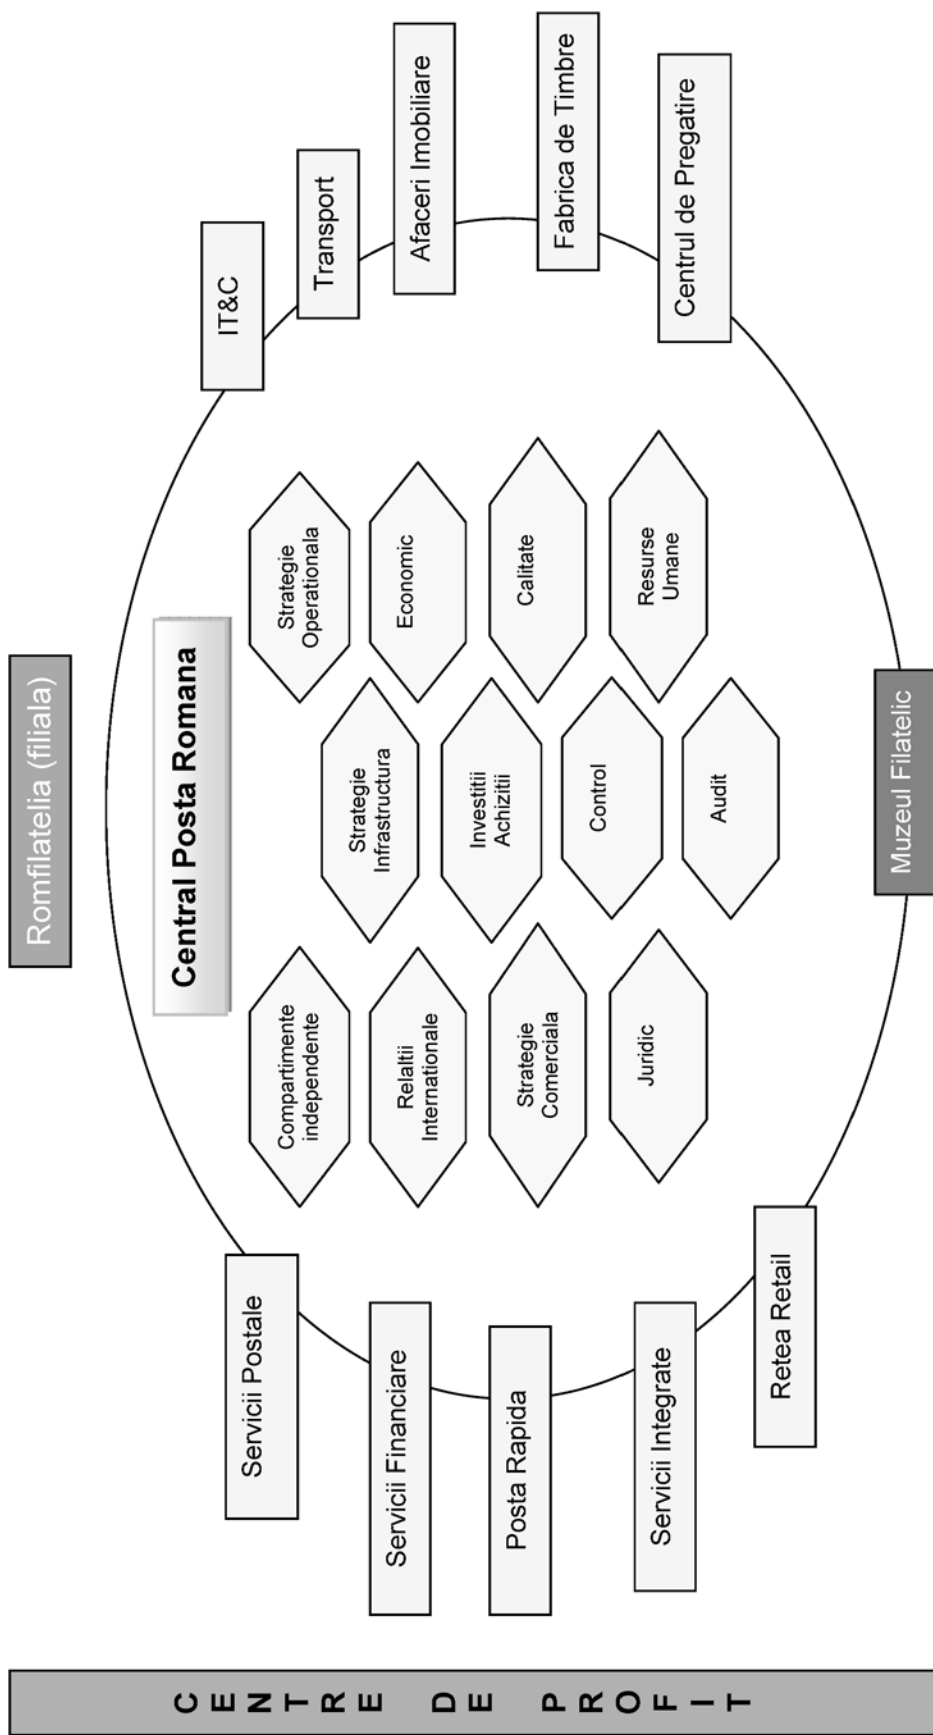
CENTRE DE PROFIT

Romfilatelia (filiala)

Central Posta Romana

Compartimente independente

Strategie Infrastructura

Strategie Operationala

Relatii Internationale

Investitii Achizitii

Economic

Strategie Comerciala

Control

Calitate

Juridic

Audit

Resurse Umane

Servicii Postale

Servicii Financiare

Posta Rapida

Servicii Integrate

Retea Retail

Muzeul Filatelic

IT&C

Transport

Afaceri Imobiliare

Fabrica de Timbre

Centrul de Pregatire